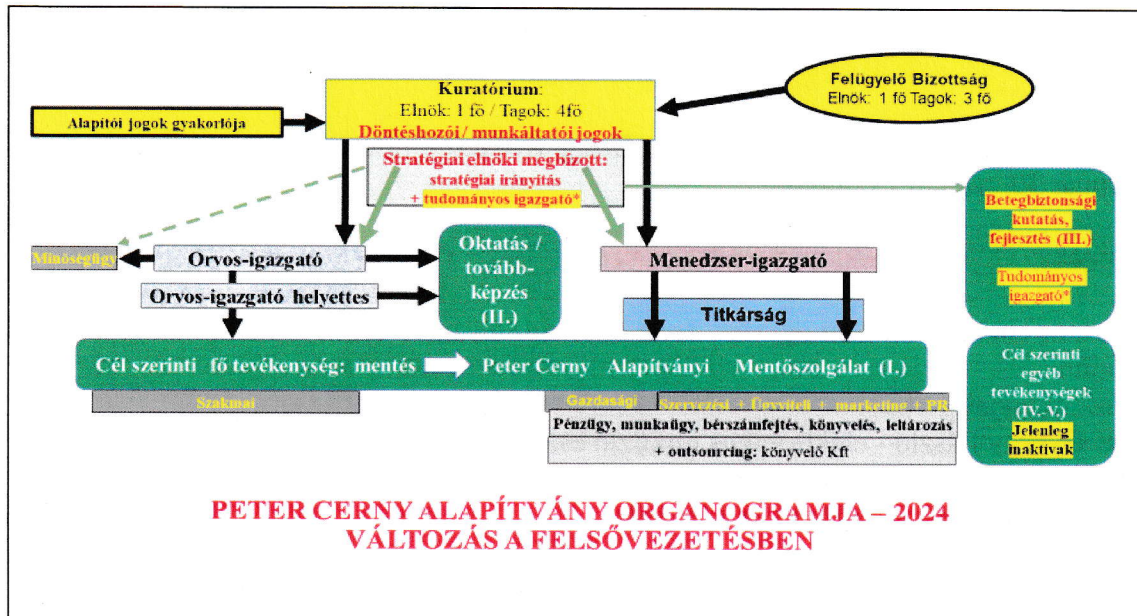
Kuratórium:
Elnök: 1 fő / Tagok: 4fő
Döntéshozói / munkáltatói jogok

Felügyelő Bizottság
Elnök: 1 fő Tagok: 3 fő

Alapítói jogok gyakorlója

Stratégiai elnöki megbízott:
stratégiai irányítás
+ tudományos igazgató*

Betegbiztonsági kutatás, fejlesztés (III.)

Tudományos igazgató*

Minőségügy

Orvos-igazgató

Orvos-igazgató helyettes

Oktatás / továbbképzés (II.)

Menedzser-igazgató

Titkárság

Cél szerinti fő tevékenység: mentés Peter Cerny Alapítványi Mentőszolgálat (I.)

Szakmai

Gazdasági

Szervezési + Ügyvitel + marketing + PR

Pénzügy, munkaügy, bérszámfejtés, könyvelés, leltározás

+ outsourcing: könyvelő Kft

Cél szerinti egyéb tevékenységek (IV.-V.)

Jelenleg inaktívak

PETER CERNY ALAPÍTVÁNY ORGANOGRAMJA – 2024
VÁLTOZÁS A FELSŐVEZETÉSBEN